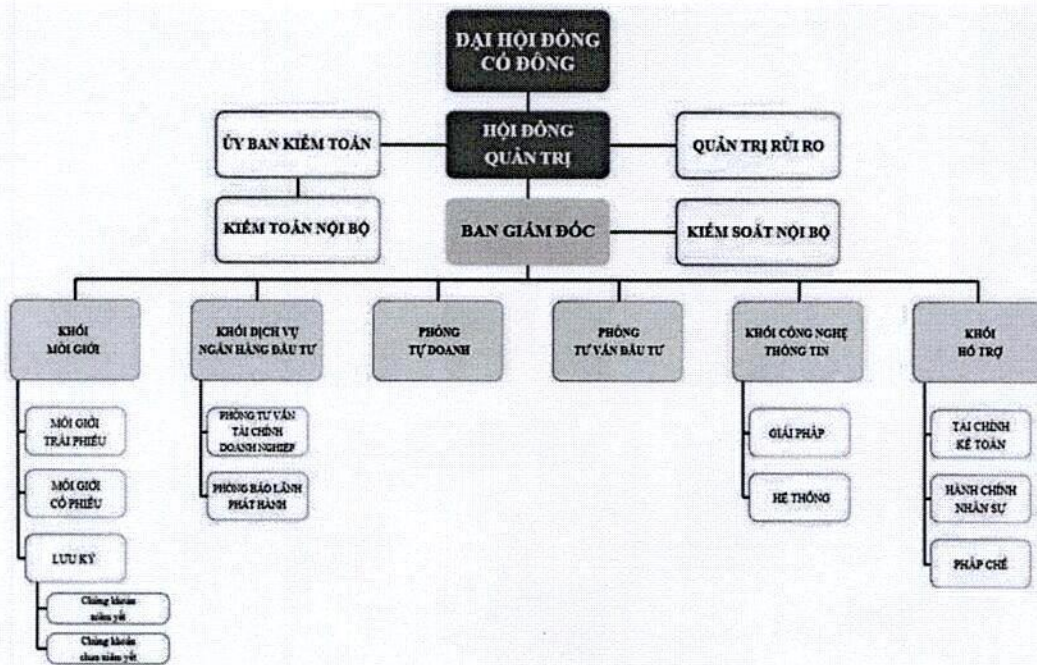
ĐẠI HỘI ĐỒNG CỔ ĐÔNG

ỦY BAN KIỂM TOÁN

HỘI ĐỒNG QUẢN TRỊ

QUẢN TRỊ RỦI RO

KIỂM TOÁN NỘI BỘ

BAN GIÁM ĐỐC

KIỂM SOÁT NỘI BỘ

KHỐI MÔI GIỚI

KHỐI DỊCH VỤ NGÂN HÀNG ĐẦU TƯ

PHÒNG TỰ DOANH

PHÒNG TƯ VẤN ĐẦU TƯ

KHỐI CÔNG NGHỆ THÔNG TIN

KHỐI HỖ TRỢ

MÔI GIỚI TRÁI PHIẾU

MÔI GIỚI CỔ PHIẾU

LƯU KÝ

Chứng khoán niêm yết

Chứng khoán chưa niêm yết

PHÒNG TƯ VẤN TÀI CHÍNH DOANH NGHIỆP

PHÒNG BẢO LÃNH PHÁT HÀNH

GIẢI PHÁP

HỆ THỐNG

TÀI CHÍNH KẾ TOÁN

HÀNH CHÍNH NHÂN SỰ

PHÁP CHẾ